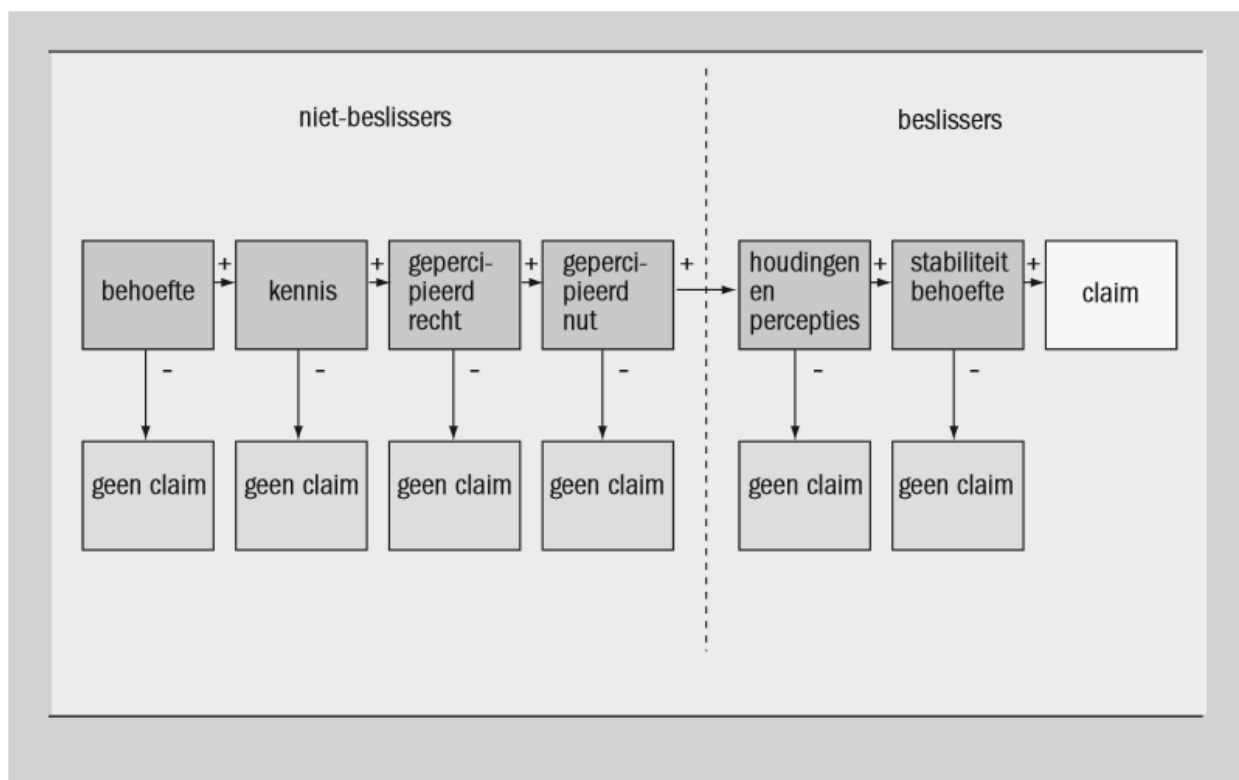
niet-beslissers

beslissers

behoefte + kennis + gepercipieerd recht + gepercipieerd nut + houdingen en percepties + stabiliteit behoefte + claim

-
geen claim

-
geen claim

-
geen claim

-
geen claim

-
geen claim

-
geen claim